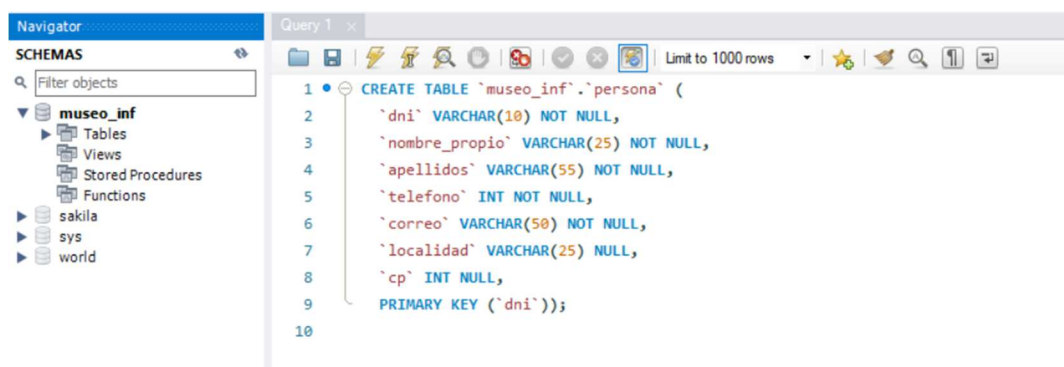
Navigator

SCHEMAS

Filter objects

museo_inf
Tables
Views
Stored Procedures
Functions
sakila
sys
world

Query 1 ×

Limit to 1000 rows

1 CREATE TABLE `museo_inf`.`persona` (
2 `dni` VARCHAR(10) NOT NULL,
3 `nombre_propio` VARCHAR(25) NOT NULL,
4 `apellidos` VARCHAR(55) NOT NULL,
5 `telefono` INT NOT NULL,
6 `correo` VARCHAR(50) NOT NULL,
7 `localidad` VARCHAR(25) NULL,
8 `cp` INT NULL,
9 PRIMARY KEY (`dni`));
10